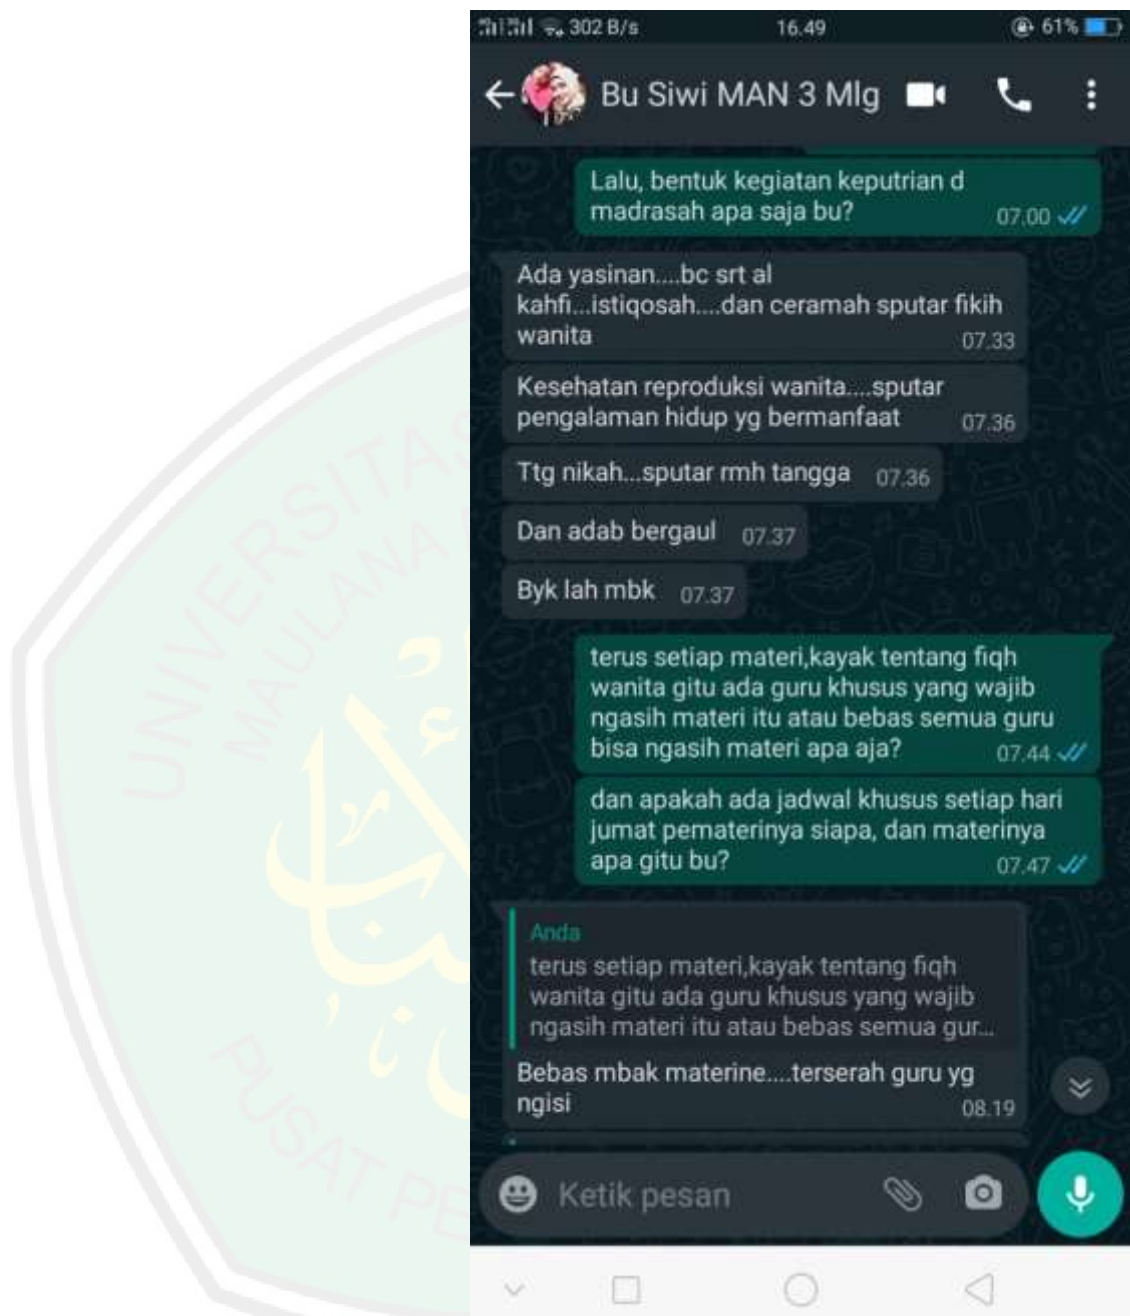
302 B/s 16.49 61%

Bu Siwi MAN 3 Mlg

Lalu, bentuk kegiatan keputrian d madrasah apa saja bu? 07.00

Ada yasinan....bc srt al kahfi...istiqosah....dan ceramah sputar fikih wanita 07.33

Kesehatan reproduksi wanita....sputar pengalaman hidup yg bermanfaat 07.36

Ttg nikah...sputar rmh tangga 07.36

Dan adab bergaul 07.37

Byk lah mbk 07.37

terus setiap materi,kayak tentang fiqh wanita gitu ada guru khusus yang wajib ngasih materi itu atau bebas semua guru bisa ngasih materi apa aja? 07.44

dan apakah ada jadwal khusus setiap hari jumat pematerinya siapa, dan materinya apa gitu bu? 07.47

Anda
terus setiap materi,kayak tentang fiqh wanita gitu ada guru khusus yang wajib ngasih materi itu atau bebas semua gur...

Bebas mbak materine....terserah guru yg ngisi 08.19

Ketik pesan

UNIVERSITAS MAULANA PUSAT PE